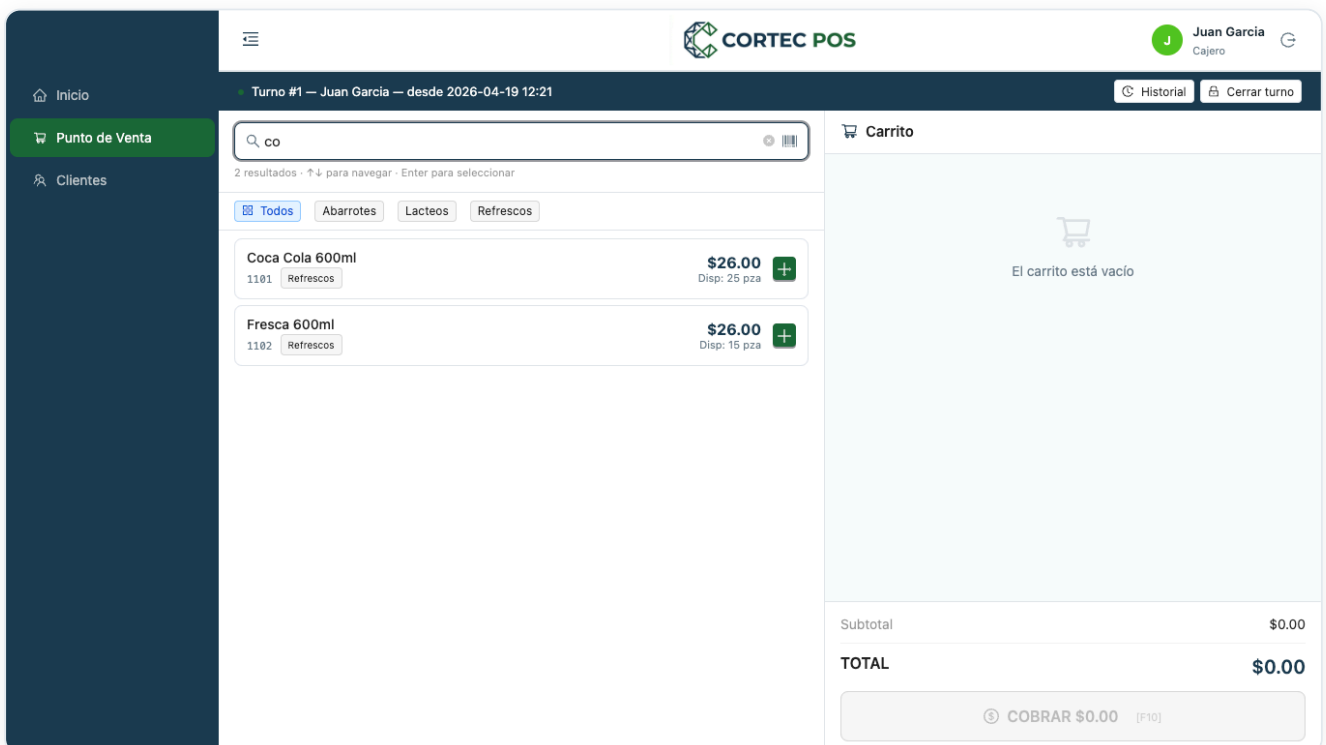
CORTEC POS

J Juan Garcia
Cajero

Inicio
Punto de Venta
Clientes

Turno #1 — Juan Garcia — desde 2026-04-19 12:21

Historial
Cerrar turno

co

2 resultados · ↑↓ para navegar · Enter para seleccionar

Todos
Abarrotes
Lacteos
Refrescos

Coca Cola 600ml
1101 Refrescos
$26.00
Disp: 25 pza

Fresca 600ml
1102 Refrescos
$26.00
Disp: 15 pza

Carrito

El carrito está vacío

Subtotal $0.00

TOTAL $0.00

COBRAR $0.00 [F10]